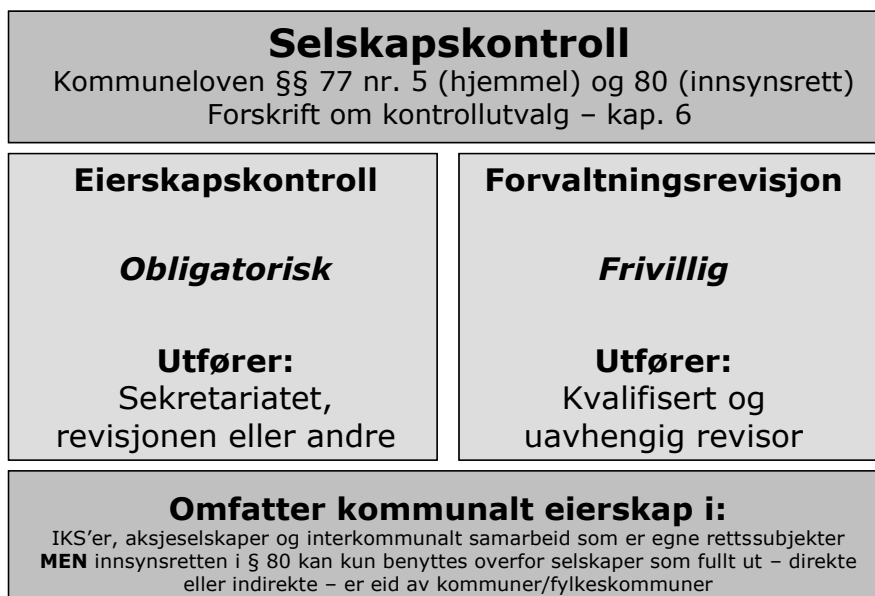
Selskapskontroll
Kommuneloven §§ 77 nr. 5 (hjemmel) og 80 (innsynsrett)
Forskrift om kontrollutvalg – kap. 6

Eierskapskontroll

Obligatorisk

Utfører:
Sekretariatet, revisjonen eller andre

Forvaltningsrevisjon

Frivillig

Utfører:
Kvalifisert og uavhengig revisor

Omfatter kommunalt eierskap i:
IKS'er, aksjeselskaper og interkommunalt samarbeid som er egne rettssubjekter
MEN innsynsretten i § 80 kan kun benyttes overfor selskaper som fullt ut – direkte eller indirekte – er eid av kommuner/fylkeskommuner